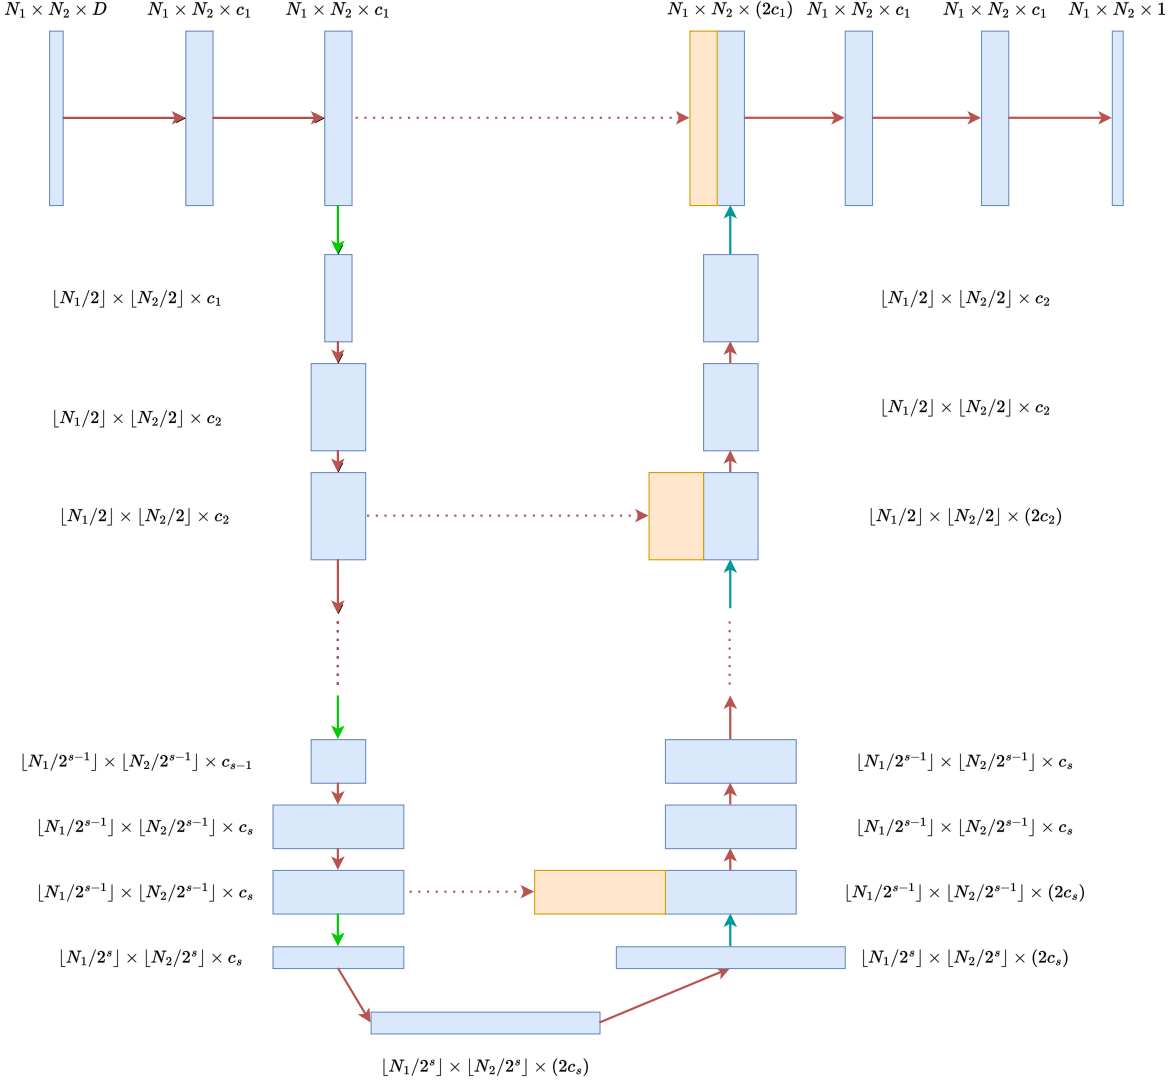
$N_1 \times N_2 \times D$ $N_1 \times N_2 \times c_1$ $N_1 \times N_2 \times c_1$ $N_1 \times N_2 \times (2c_1)$ $N_1 \times N_2 \times c_1$ $N_1 \times N_2 \times c_1$ $N_1 \times N_2 \times 1$

$\lfloor N_1/2 \rfloor \times \lfloor N_2/2 \rfloor \times c_1$

$\lfloor N_1/2 \rfloor \times \lfloor N_2/2 \rfloor \times c_2$

$\lfloor N_1/2 \rfloor \times \lfloor N_2/2 \rfloor \times c_2$

$\lfloor N_1/2 \rfloor \times \lfloor N_2/2 \rfloor \times c_2$

$\lfloor N_1/2 \rfloor \times \lfloor N_2/2 \rfloor \times c_2$

$\lfloor N_1/2 \rfloor \times \lfloor N_2/2 \rfloor \times (2c_2)$

$\lfloor N_1/2^{s-1} \rfloor \times \lfloor N_2/2^{s-1} \rfloor \times c_{s-1}$

$\lfloor N_1/2^{s-1} \rfloor \times \lfloor N_2/2^{s-1} \rfloor \times c_s$

$\lfloor N_1/2^{s-1} \rfloor \times \lfloor N_2/2^{s-1} \rfloor \times c_s$

$\lfloor N_1/2^{s-1} \rfloor \times \lfloor N_2/2^{s-1} \rfloor \times c_s$

$\lfloor N_1/2^{s-1} \rfloor \times \lfloor N_2/2^{s-1} \rfloor \times c_s$

$\lfloor N_1/2^{s-1} \rfloor \times \lfloor N_2/2^{s-1} \rfloor \times (2c_s)$

$\lfloor N_1/2^{s} \rfloor \times \lfloor N_2/2^{s} \rfloor \times c_s$

$\lfloor N_1/2^{s} \rfloor \times \lfloor N_2/2^{s} \rfloor \times (2c_s)$

$\lfloor N_1/2^{s} \rfloor \times \lfloor N_2/2^{s} \rfloor \times (2c_s)$